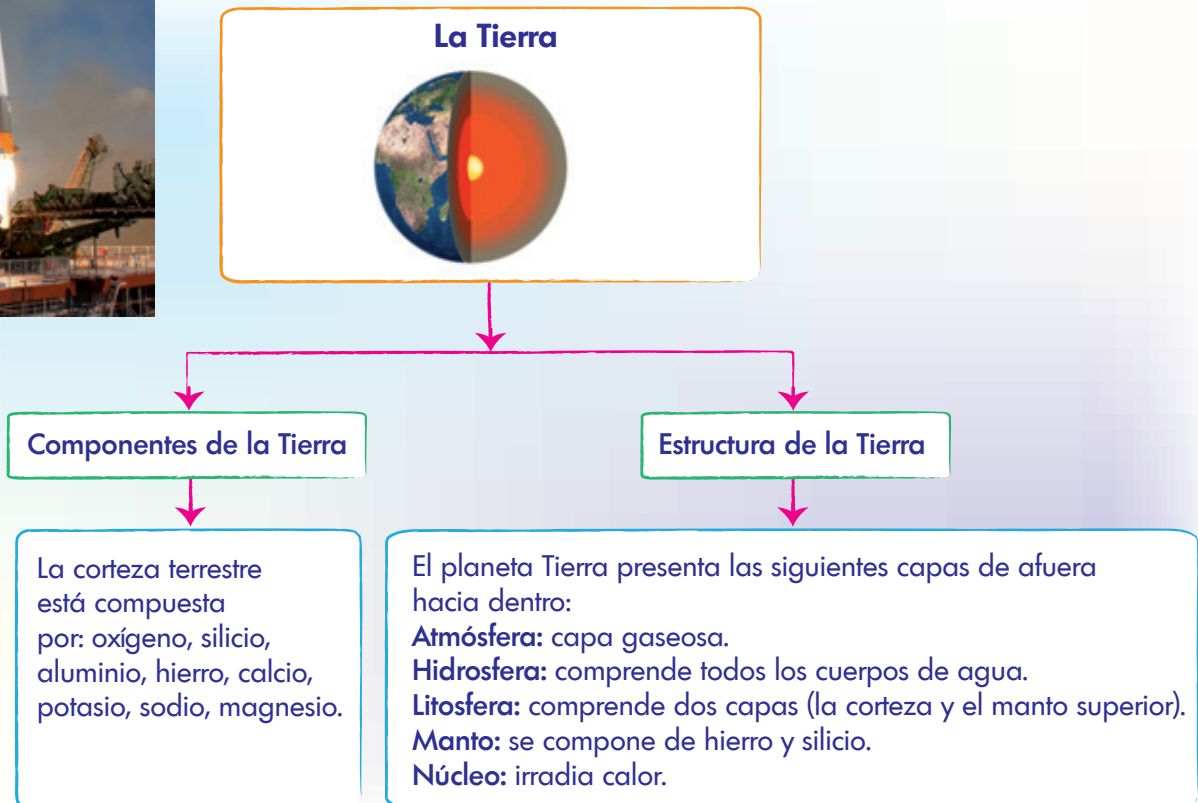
La Tierra

Componentes de la Tierra

Estructura de la Tierra

La corteza terrestre está compuesta por: oxígeno, silicio, aluminio, hierro, calcio, potasio, sodio, magnesio.

El planeta Tierra presenta las siguientes capas de afuera hacia dentro:
**Atmósfera:** capa gaseosa.
**Hidrosfera:** comprende todos los cuerpos de agua.
**Litosfera:** comprende dos capas (la corteza y el manto superior).
**Manto:** se compone de hierro y silicio.
**Núcleo:** irradia calor.